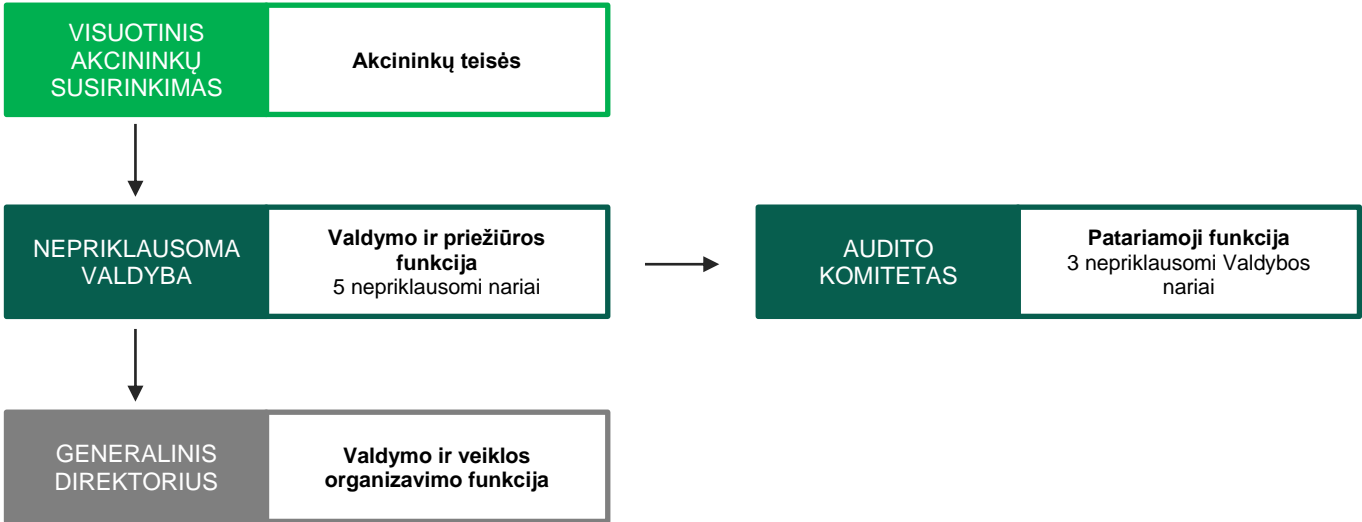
VISUOTINIS AKCININKŲ SUSIRINKIMAS

Akcininkų teisės

NEPRIKLAUSOMA VALDYBA

Valdymo ir priežiūros funkcija
5 nepriklausomi nariai

AUDITO KOMITETAS

Patariamoji funkcija
3 nepriklausomi Valdybos nariai

GENERALINIS DIREKTORIUS

Valdymo ir veiklos organizavimo funkcija